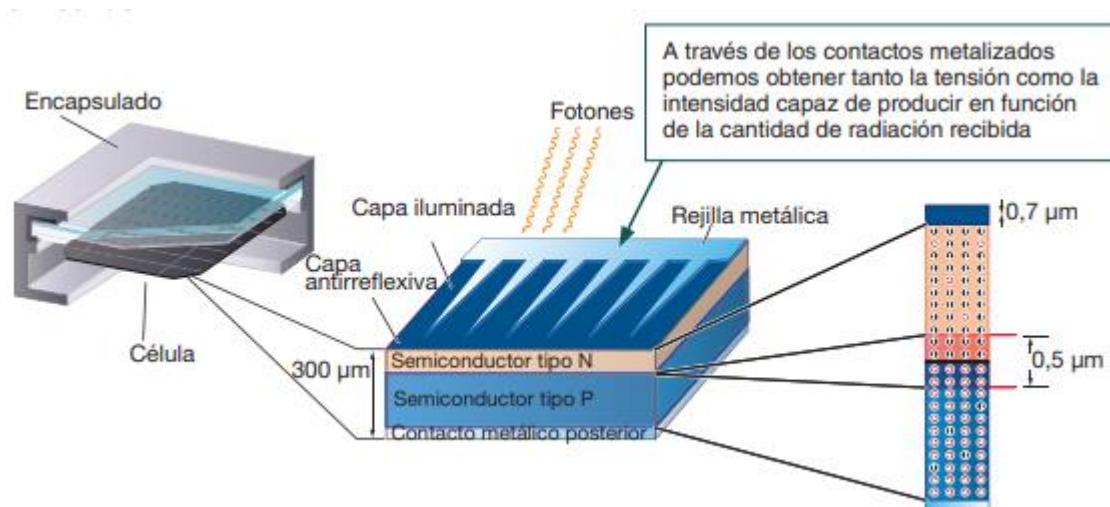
A través de los contactos metalizados podemos obtener tanto la tensión como la intensidad capaz de producir en función de la cantidad de radiación recibida

Encapsulado

Fotones

Capa iluminada

Rejilla metálica

0,7 μm

Capa antirreflexiva

Célula

300 μm

Semiconductor tipo N

0,5 μm

Semiconductor tipo P

Contacto metálico posterior